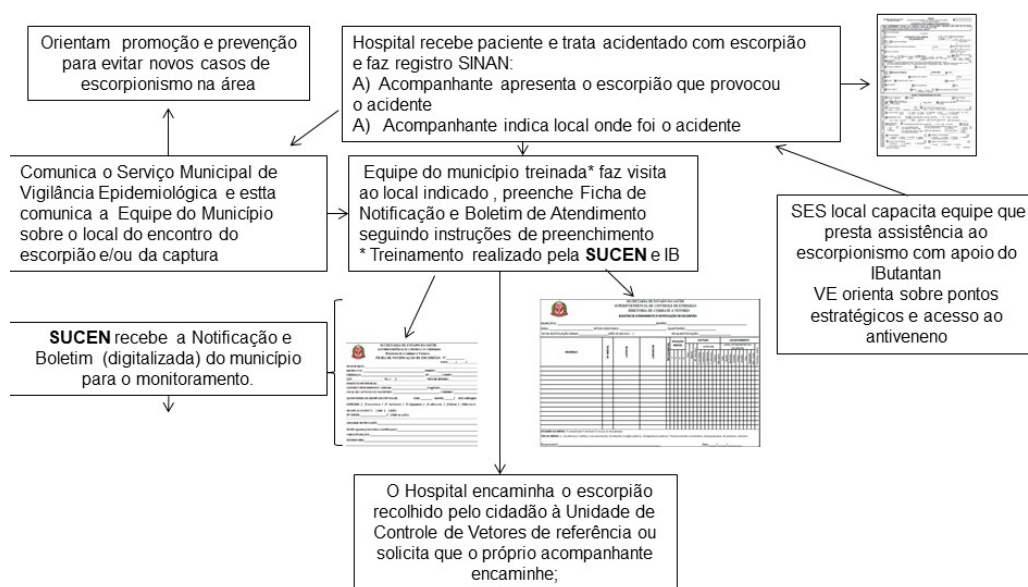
Orientam promoção e prevenção para evitar novos casos de escorpionismo na área

Hospital recebe paciente e trata acidentado com escorpião e faz registro SINAN:
A) Acompanhante apresenta o escorpião que provocou o acidente
A) Acompanhante indica local onde foi o acidente

Comunica o Serviço Municipal de Vigilância Epidemiológica e estta comunica a Equipe do Município sobre o local do encontro do escorpião e/ou da captura

Equipe do município treinada* faz visita ao local indicado , preenche Ficha de Notificação e Boletim de Atendimento seguindo instruções de preenchimento
* Treinamento realizado pela **SUCEN** e IB

SES local capacita equipe que presta assistência ao escorpionismo com apoio do IButantan
VE orienta sobre pontos estratégicos e acesso ao antiveneno

**SUCEN** recebe a Notificação e Boletim (digitalizada) do município para o monitoramento.

O Hospital encaminha o escorpião recolhido pelo cidadão à Unidade de Controle de Vetores de referência ou solicita que o próprio acompanhante encaminhe;